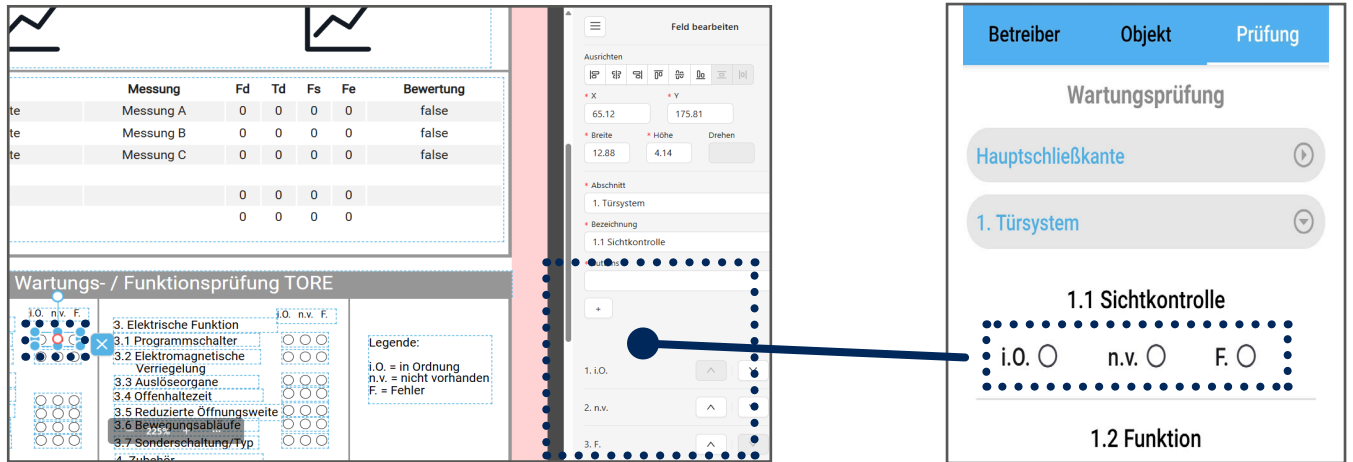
| | Messung | Fd | Td | Fs | Fe | Bewertung |
|---|---|---|---|---|---|---|
| te | Messung A | 0 | 0 | 0 | 0 | false |
| te | Messung B | 0 | 0 | 0 | 0 | false |
| te | Messung C | 0 | 0 | 0 | 0 | false |
| | | 0 | 0 | 0 | 0 | |
| | | 0 | 0 | 0 | 0 | |

Wartungs- / Funktionsprüfung TORE

i.O. n.v. F.

i.O. n.v. F.

3. Elektrische Funktion
3.1 Programmschalter
3.2 Elektromagnetische Verriegelung
3.3 Auslöseorgane
3.4 Offenhaltezeit
3.5 Reduzierte Öffnungsweite
3.6 Bewegungsabläufe
3.7 Sonderschaltung/Typ
4. Zubehör

Legende:
i.O. = in Ordnung
n.v. = nicht vorhanden
F. = Fehler

Feld bearbeiten

Ausrichten

* X
65.12

* Y
175.81

* Breite
12.88

* Höhe
4.14

Drehen

* Abschnitt
1. Türsystem

* Bezeichnung
1.1 Sichtkontrolle

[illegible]

+

1. i.O.

2. n.v.

3. F.

Betreiber Objekt Prüfung

Wartungsprüfung

Hauptschließkante

1. Türsystem

1.1 Sichtkontrolle

i.O. n.v. F.

1.2 Funktion